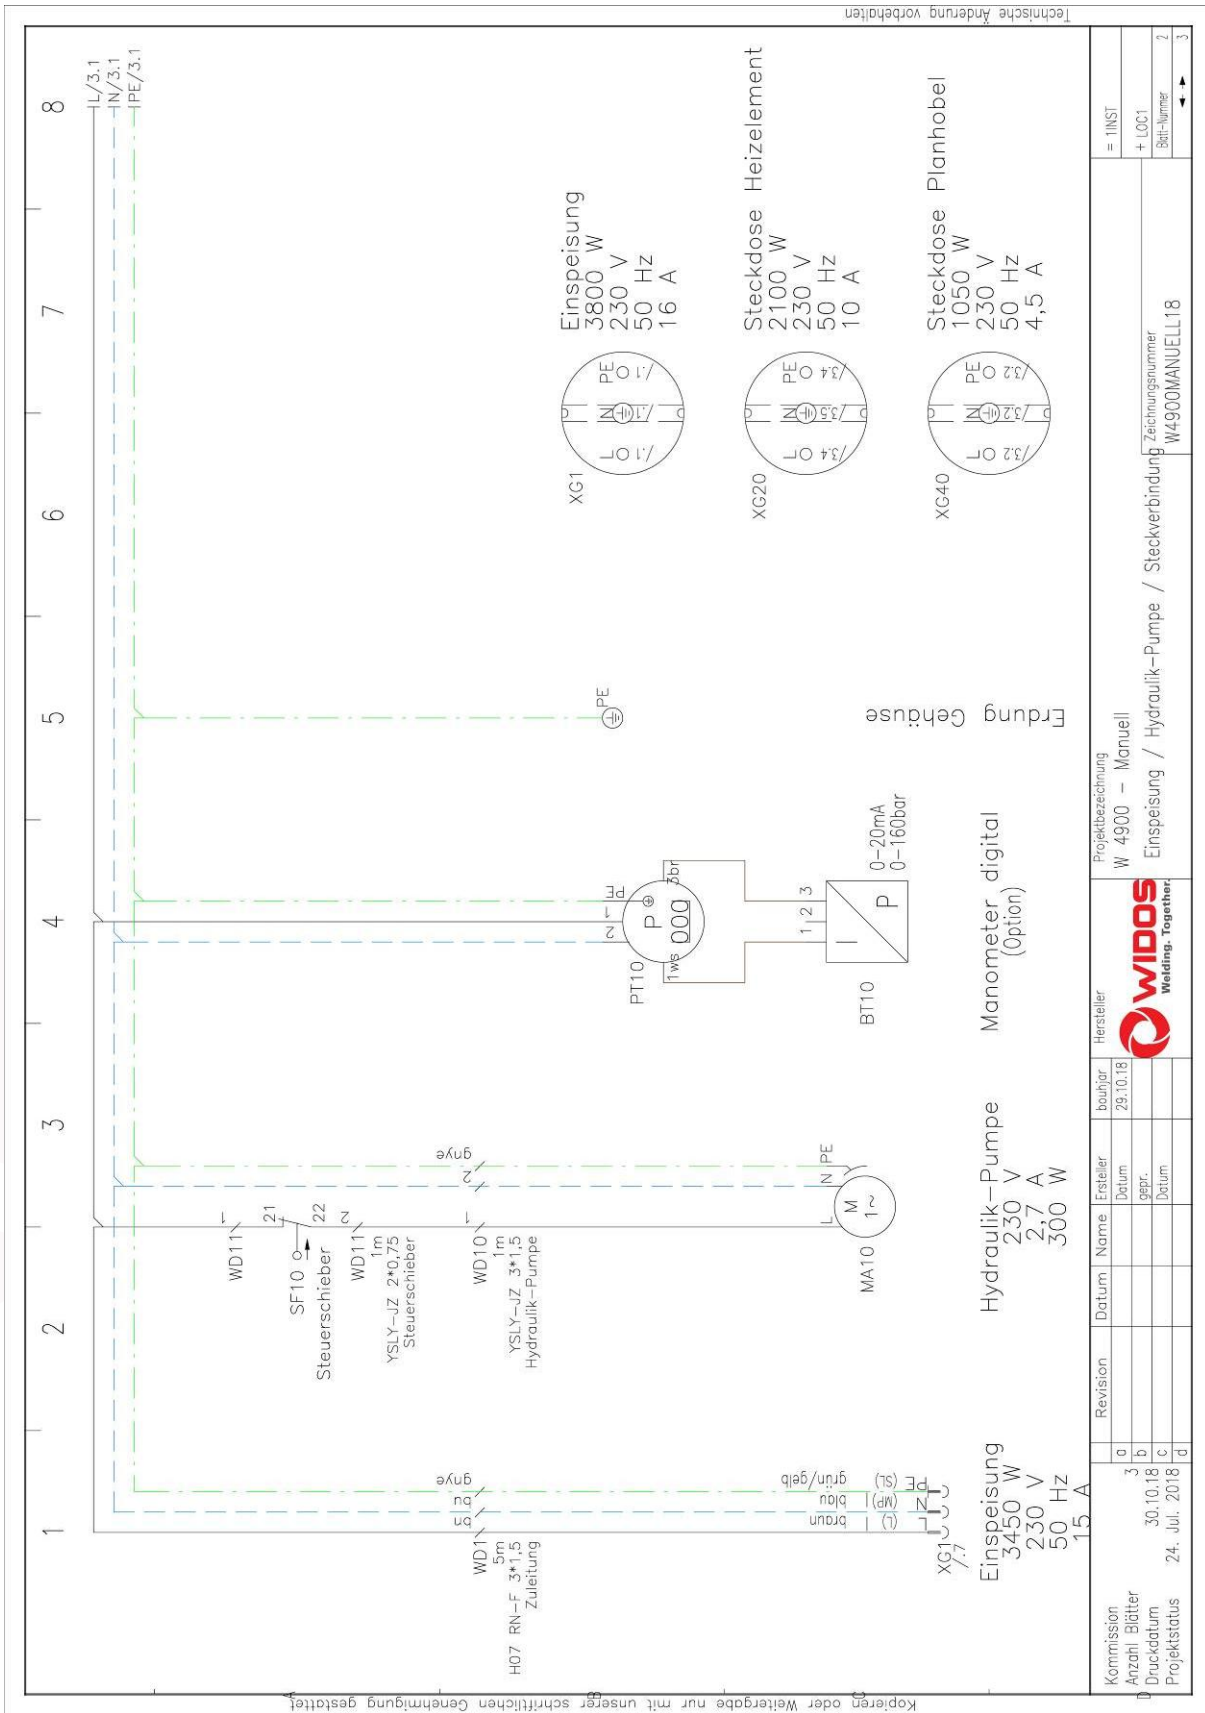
Technische Änderung vorbehalten

Kopieren oder Weitergabe nur mit unserer schriftlichen Genehmigung gestattet

1 2 3 4 5 6 7 8

L/3.1
N/3.1
PE/3.1

Einspeisung
3800 W
230 V
50 Hz
16 A

XG1
L
N
PE

Steckdose Heizelement
2100 W
230 V
50 Hz
10 A

XG20
L
N
PE

Steckdose Planhobel
1050 W
230 V
50 Hz
4,5 A

XG40
L
N
PE

PE
Erdung Gehäuse

PT10
P
000
1ws
3br
N
L
PE

BT10
I
P
1 2 3
0-20mA
0-160bar

Manometer digital
(Option)

WD11
1
SF10
21
22
Steuerschieber
WD11
2
1m
YSLY-JZ 2*0,75
Steuerschieber

WD10
1
2
gnye
1m
YSLY-JZ 3*1,5
Hydraulik-Pumpe

MA10
M
1~
L
N
PE

Hydraulik-Pumpe
230 V
2,7 A
300 W

WD1
5m
H07 RN-F 3*1,5
Zuleitung
bk
bu
gnye
braun (L)
blau (MP)
grün/gelb (SL)
XG1
.7
L
N
PE

Einspeisung
3450 W
230 V
50 Hz
15 A

| Kommission | | | a | Revision | Datum | Name | Ersteller | bauhjar | Hersteller |
|---|---|---|---|---|---|---|---|---|---|
| Anzahl Blätter | 3 | | b | | | | Datum | 29.10.18 | |
| Druckdatum | 30.10.18 | | c | | | | gepr. | | |
| Projektstatus | 24. Jul. 2018 | | d | | | | Datum | | |

WIDOS
Welding. Together.

Projektbezeichnung
W 4900 - Manuell
Einspeisung / Hydraulik-Pumpe / Steckverbindung

Zeichnungsnummer
W4900MANUELL18

= 1INST
+ LOC1
Blatt-Nummer
2
3